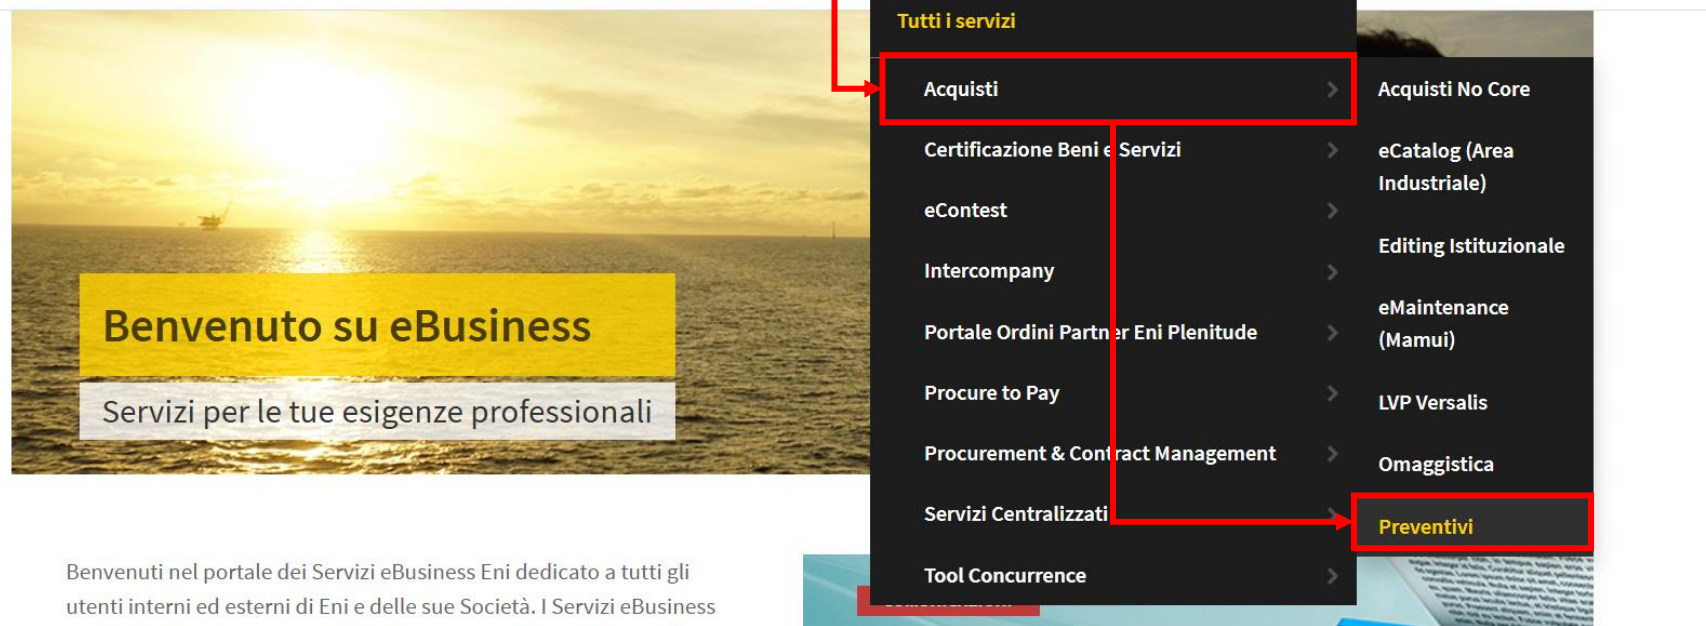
Benvenuto su eBusiness

Servizi per le tue esigenze professionali

Tutti i servizi

Acquisti

Certificazione Beni e Servizi

eContest

Intercompany

Portale Ordini Partner Eni Plenitude

Procure to Pay

Procurement & Contract Management

Servizi Centralizzati

Tool Concurrence

Acquisti No Core

eCatalog (Area Industriale)

Editing Istituzionale

eMaintenance (Mamui)

LVP Versalis

Omaggistica

Preventivi

Benvenuti nel portale dei Servizi eBusiness Eni dedicato a tutti gli utenti interni ed esterni di Eni e delle sue Società. I Servizi eBusiness